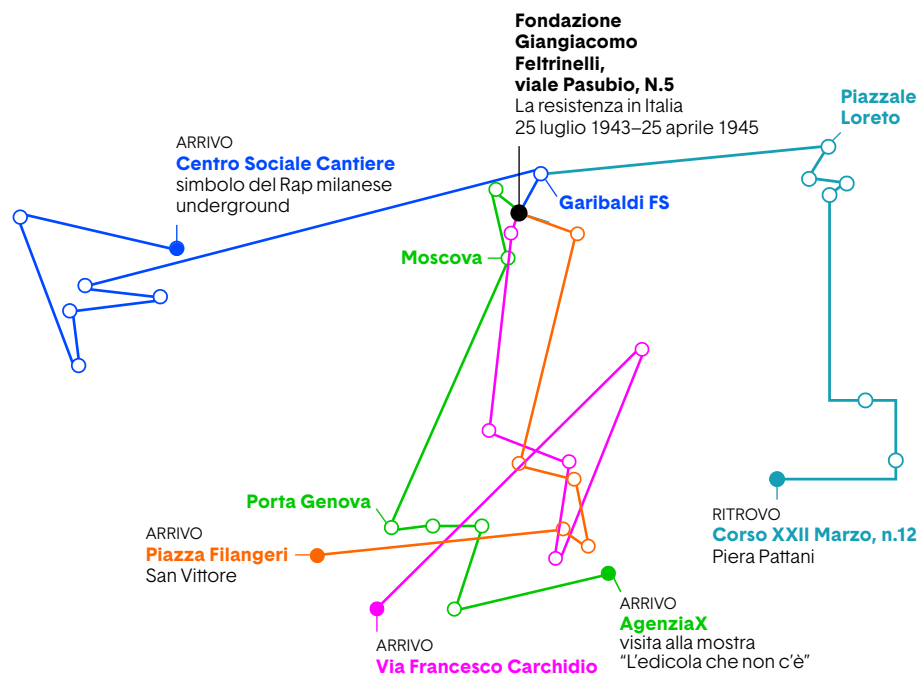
Fondazione Giangiacomo Feltrinelli, viale Pasubio, N.5
La resistenza in Italia
25 luglio 1943–25 aprile 1945

Piazzale Loreto

ARRIVO
Centro Sociale Cantiere
simbolo del Rap milanese underground

Garibaldi FS

Moscova

Porta Genova

ARRIVO
Piazza Filangeri
San Vittore

RITROVO
Corso XXII Marzo, n.12
Piera Pattani

ARRIVO
AgenziaX
visita alla mostra
"L'edicola che non c'è"

ARRIVO
Via Francesco Carchidio